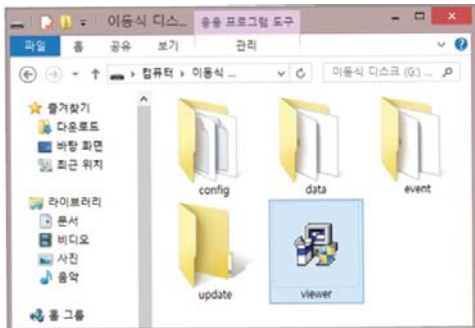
이동식 디스... 응용 프로그램 도구

파일 홈 공유 보기 관리

컴퓨터 ▸ 이동식 ...

이동식 디스크 (G:) ...

즐겨찾기
다운로드
바탕 화면
최근 위치

라이브러리
문서
비디오
사진
음악

홈 그룹

config
data
event
update
viewer